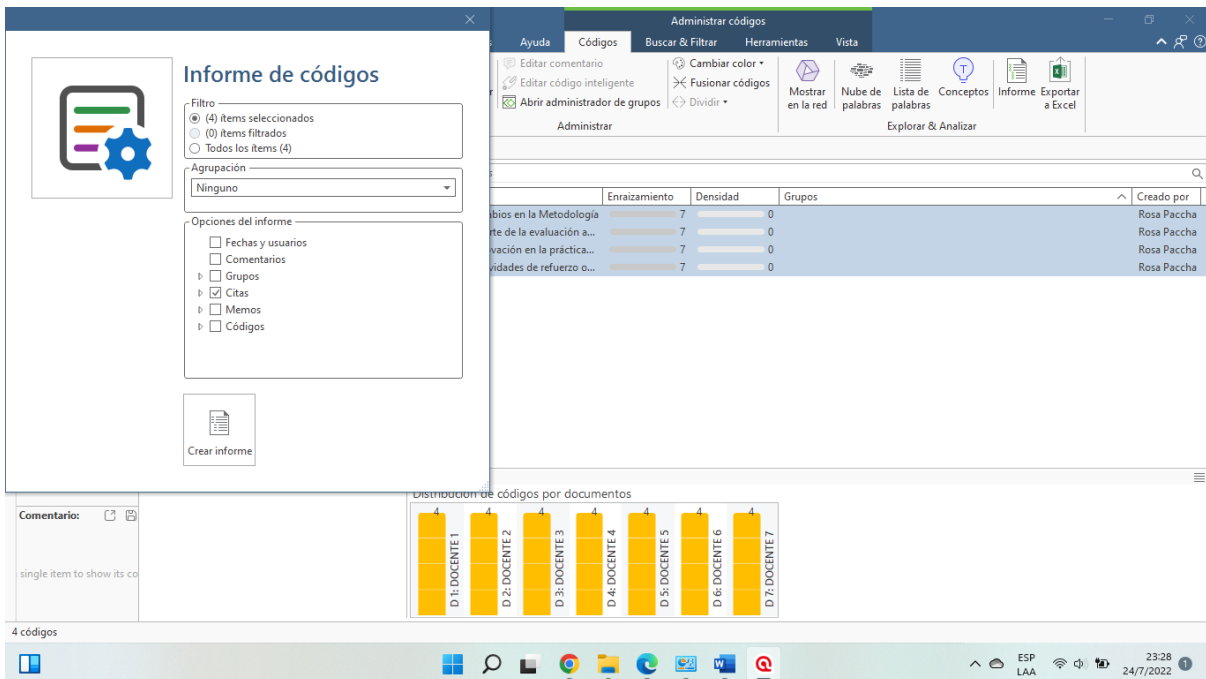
Informe de códigos

Filtro
(4) ítems seleccionados
(0) ítems filtrados
Todos los ítems (4)

Agrupación
Ninguno

Opciones del informe
Fechas y usuarios
Comentarios
Grupos
Citas
Memos
Códigos

Crear informe

Administrar códigos

Ayuda | Códigos | Buscar & Filtrar | Herramientas | Vista

Editar comentario
Editar código inteligente
Abrir administrador de grupos
Cambiar color
Fusionar códigos
Dividir
Administrar

Mostrar en la red
Nube de palabras
Lista de palabras
Conceptos
Informe
Exportar a Excel
Explorar & Analizar

| | Enraizamiento | Densidad | Grupos | Creado por |
|---|---|---|---|---|
| bios en la Metodología | 7 | 0 | | Rosa Paccha |
| rte de la evaluación a... | 7 | 0 | | Rosa Paccha |
| vación en la práctica... | 7 | 0 | | Rosa Paccha |
| vidades de refuerzo o... | 7 | 0 | | Rosa Paccha |

Comentario:

single item to show its co

Distribución de códigos por documentos

4 4 4 4 4 4 4
D 1: DOCENTE 1
D 2: DOCENTE 2
D 3: DOCENTE 3
D 4: DOCENTE 4
D 5: DOCENTE 5
D 6: DOCENTE 6
D 7: DOCENTE 7

4 códigos

ESP LAA
23:28
24/7/2022